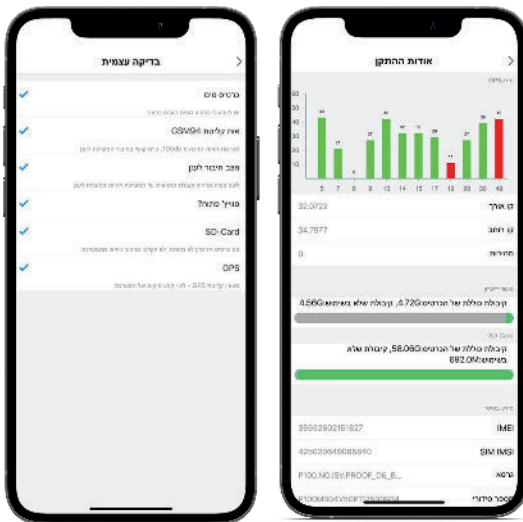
בדיקה עצמית

כרטיס סים

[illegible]

אות קליטת GSM/94

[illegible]

מצב חיבור לשרת

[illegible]

פוריך מתוח?

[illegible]

SD-Card

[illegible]

GPS

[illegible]

אודות ההתקן

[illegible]

| 44 | 17 | 0 | 27 | 41 | 32 | 32 | 29 | 11 | 27 | 40 | 41 |
|---|---|---|---|---|---|---|---|---|---|---|---|
| 5 | 7 | 8 | 9 | 13 | 14 | 15 | 17 | 18 | 20 | 30 | 49 |

קו אורך 32.0722

קו רוחב 34.7877

תחנות 0

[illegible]

קיבולת כוללת של הכרטיס: 4.72G, קיבולת שלא בשימוש: 4.56G

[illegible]

קיבולת כוללת של הכרטיס: 58.08G, קיבולת שלא בשימוש: 692.0M

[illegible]

IMEI 35662602151827

SIM IMSI 425020486085840

גרסה P100.NOJSV.PROOF_06_B...

מספר סידורי P100IMSIGVSOPT2T500234